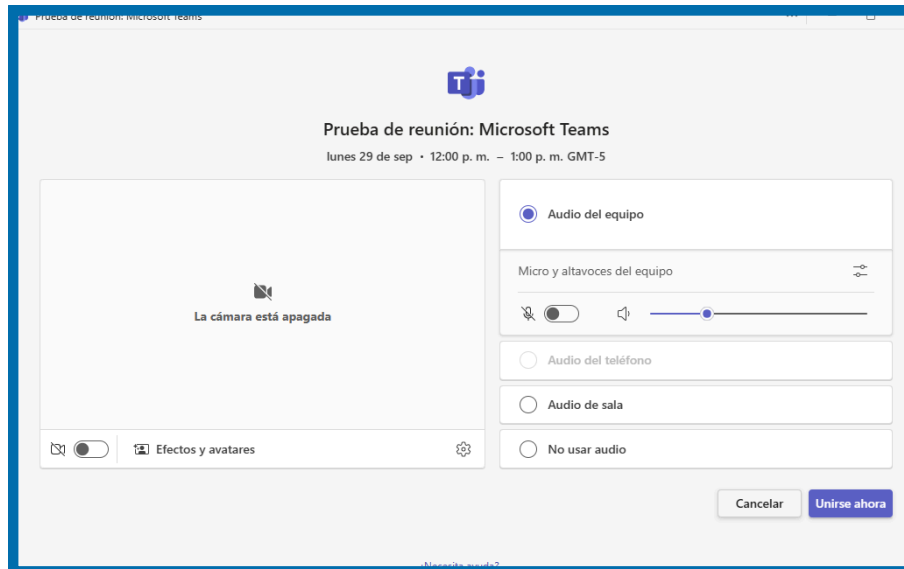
Prueba de reunión: Microsoft Teams

Prueba de reunión: Microsoft Teams

lunes 29 de sep • 12:00 p. m. – 1:00 p. m. GMT-5

La cámara está apagada

Efectos y avatares

Audio del equipo

Micro y altavoces del equipo

Audio del teléfono

Audio de sala

No usar audio

Cancelar

Unirse ahora

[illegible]